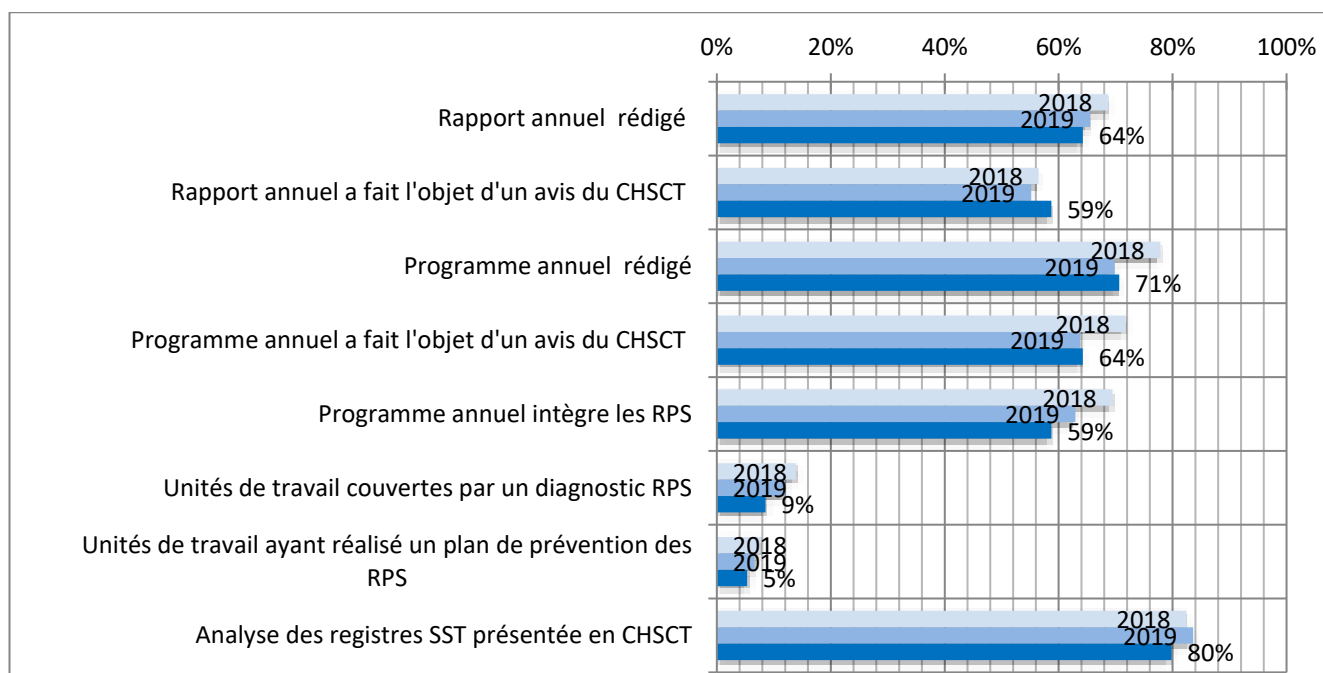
0% 20% 40% 60% 80% 100%

Rapport annuel rédigé
2018
2019
64%

Rapport annuel a fait l'objet d'un avis du CHSCT
2018
2019
59%

Programme annuel rédigé
2018
2019
71%

Programme annuel a fait l'objet d'un avis du CHSCT
2018
2019
64%

Programme annuel intègre les RPS
2018
2019
59%

Unités de travail couvertes par un diagnostic RPS
2018
2019
9%

Unités de travail ayant réalisé un plan de prévention des RPS
2018
2019
5%

Analyse des registres SST présentée en CHSCT
2018
2019
80%